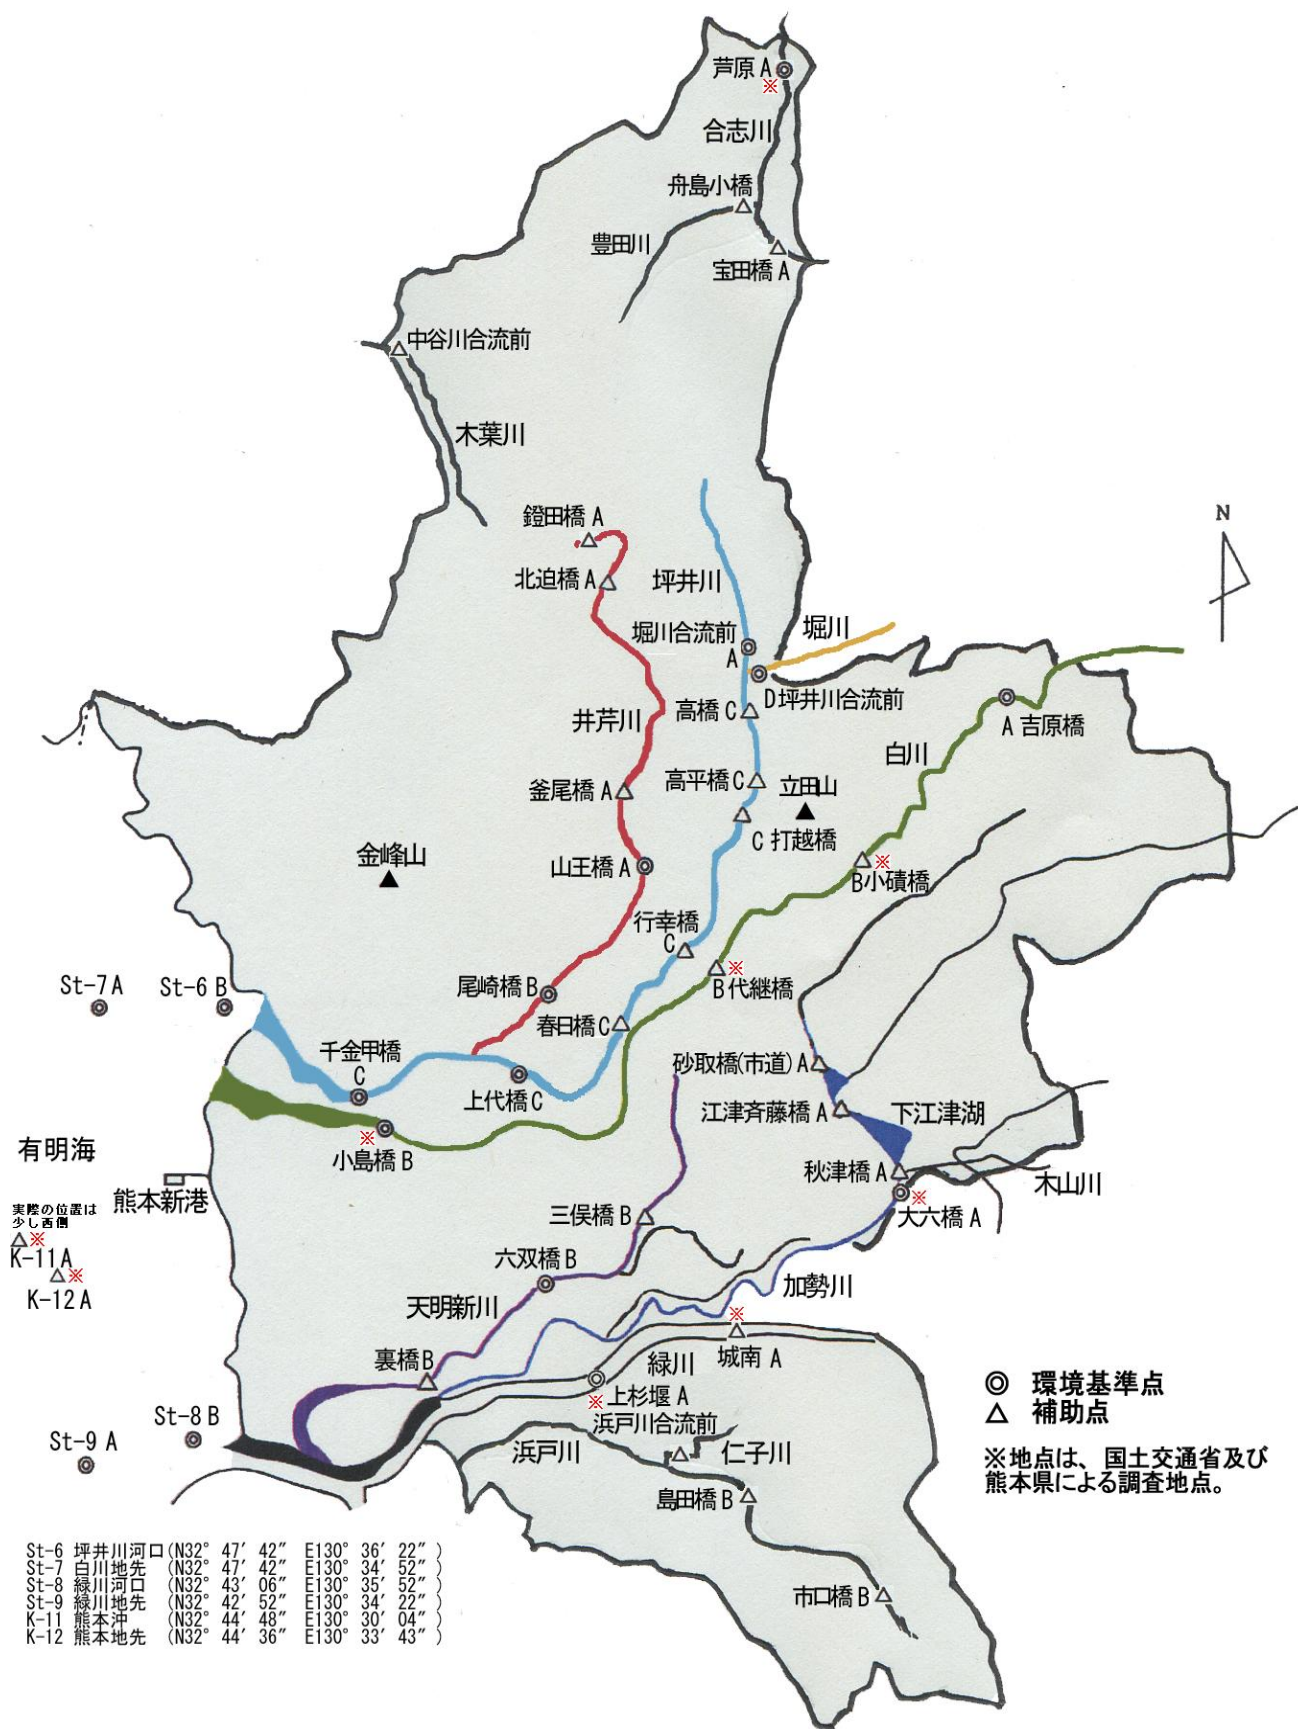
芦原 A ※
合志川
舟島小橋
豊田川
宝田橋 A
中谷川合流前
木葉川
鐙田橋 A
北迫橋 A
坪井川
N
堀川合流前 A
堀川
D 坪井川合流前
A 吉原橋
井芹川
高橋 C
白川
釜尾橋 A
高平橋 C
立田山
C 打越橋
金峰山
山王橋 A
B 小磧橋 ※
行幸橋 C
B 代継橋 ※
St-7 A
St-6 B
尾崎橋 B
春日橋 C
千金甲橋 C
砂取橋(市道) A
上代橋 C
江津斉藤橋 A
下江津湖
※ 小島橋 B
有明海
秋津橋 A
木山川
熊本新港
大六橋 A ※
実際の位置は少し西側
三俣橋 B
K-11 A ※
K-12 A ※
六双橋 B
加勢川
天明新川
※ 城南 A
緑川
裏橋 B
上杉堰 A ※
◎ 環境基準点
△ 補助点
St-8 B
浜戸川合流前
St-9 A
浜戸川
仁子川
※地点は、国土交通省及び熊本県による調査地点。
島田橋 B
市口橋 B
St-6 坪井川河口 (N32° 47′ 42″ E130° 36′ 22″)
St-7 白川地先 (N32° 47′ 42″ E130° 34′ 52″)
St-8 緑川河口 (N32° 43′ 06″ E130° 35′ 52″)
St-9 緑川地先 (N32° 42′ 52″ E130° 34′ 22″)
K-11 熊本沖 (N32° 44′ 48″ E130° 30′ 04″)
K-12 熊本地先 (N32° 44′ 36″ E130° 33′ 43″)